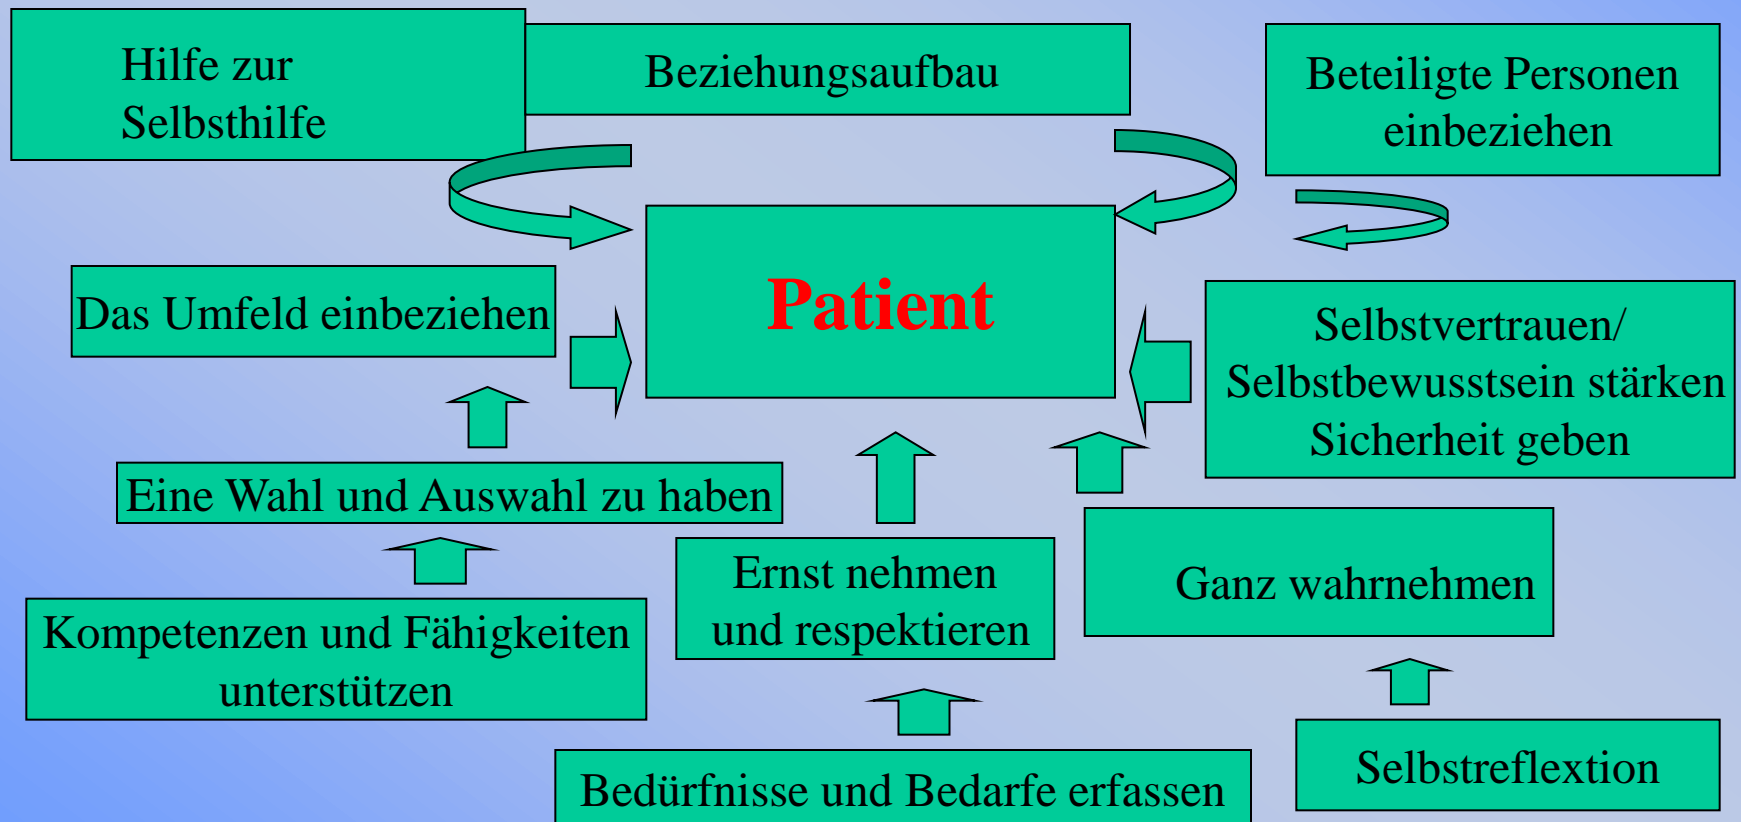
Hilfe zur Selbsthilfe

Beziehungsaufbau

Beteiligte Personen einbeziehen

Patient

Das Umfeld einbeziehen

Selbstvertrauen/ Selbstbewusstsein stärken Sicherheit geben

Eine Wahl und Auswahl zu haben

Ernst nehmen und respektieren

Ganz wahrnehmen

Kompetenzen und Fähigkeiten unterstützen

Bedürfnisse und Bedarfe erfassen

Selbstreflextion